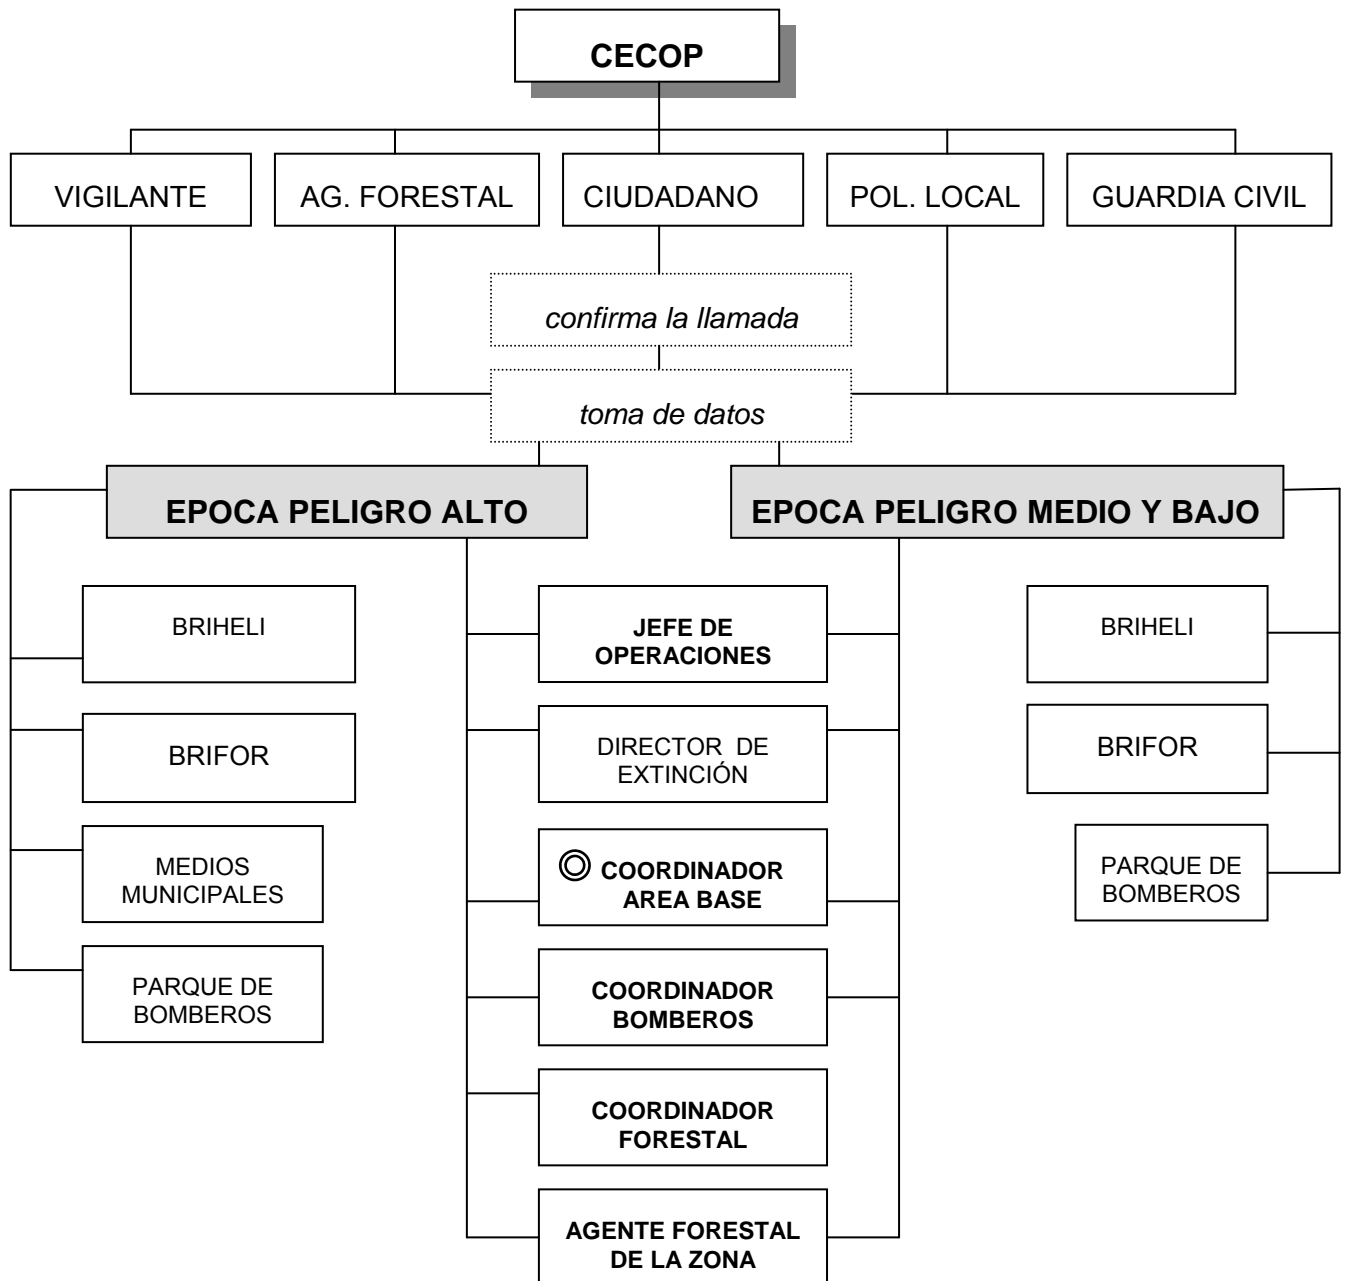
CECOP

VIGILANTE

AG. FORESTAL

CIUDADANO

POL. LOCAL

GUARDIA CIVIL

confirma la llamada

toma de datos

EPOCA PELIGRO ALTO

EPOCA PELIGRO MEDIO Y BAJO

BRIHELI

BRIFOR

MEDIOS MUNICIPALES

PARQUE DE BOMBEROS

JEFE DE OPERACIONES

DIRECTOR DE EXTINCIÓN

COORDINADOR AREA BASE

COORDINADOR BOMBEROS

COORDINADOR FORESTAL

AGENTE FORESTAL DE LA ZONA

BRIHELI

BRIFOR

PARQUE DE BOMBEROS